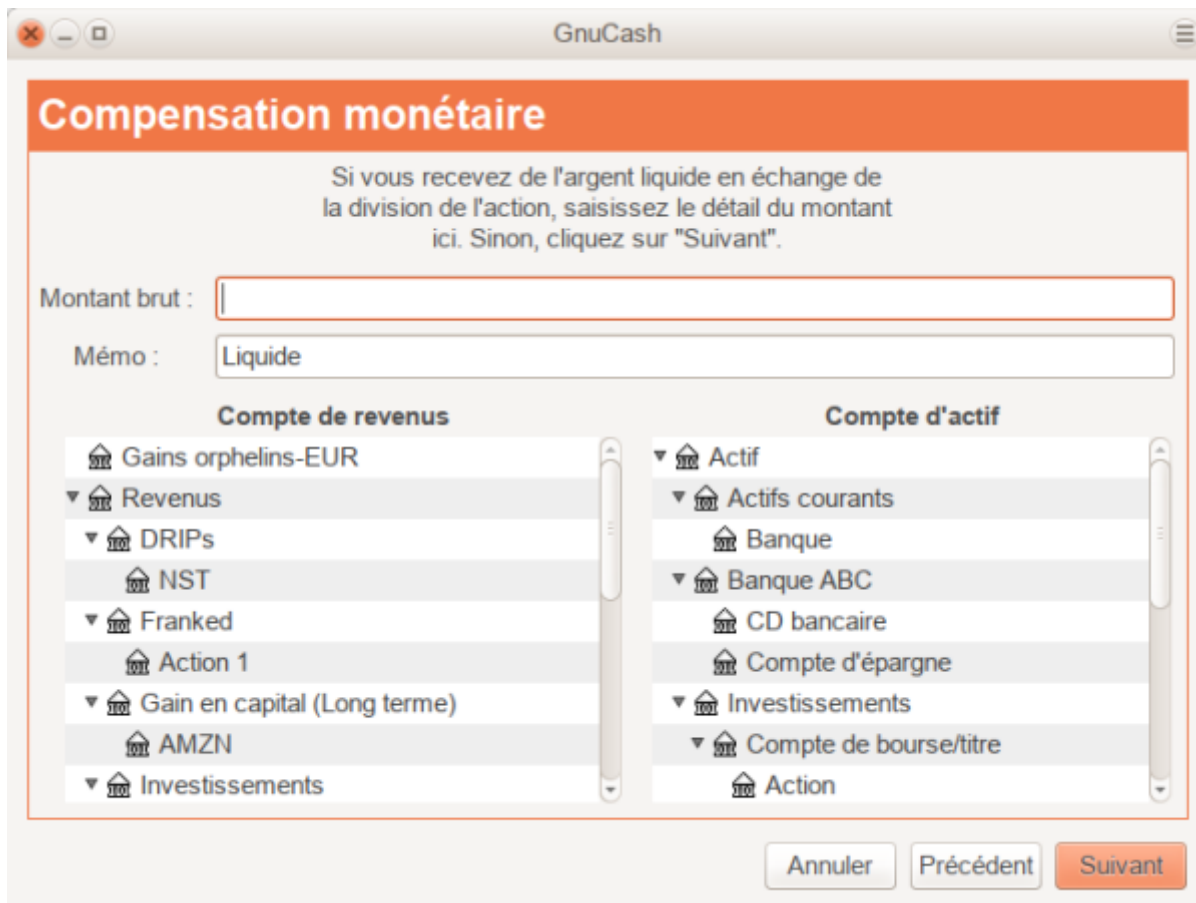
GnuCash

Compensation monétaire

Si vous recevez de l'argent liquide en échange de la division de l'action, saisissez le détail du montant ici. Sinon, cliquez sur "Suivant".

Montant brut :

Mémo : Liquide

Compte de revenus

Gains orphelins-EUR
Revenus
DRIPs
NST
Franked
Action 1
Gain en capital (Long terme)
AMZN
Investissements

Compte d'actif

Actif
Actifs courants
Banque
Banque ABC
CD bancaire
Compte d'épargne
Investissements
Compte de bourse/titre
Action

Annuler
Précédent
Suivant